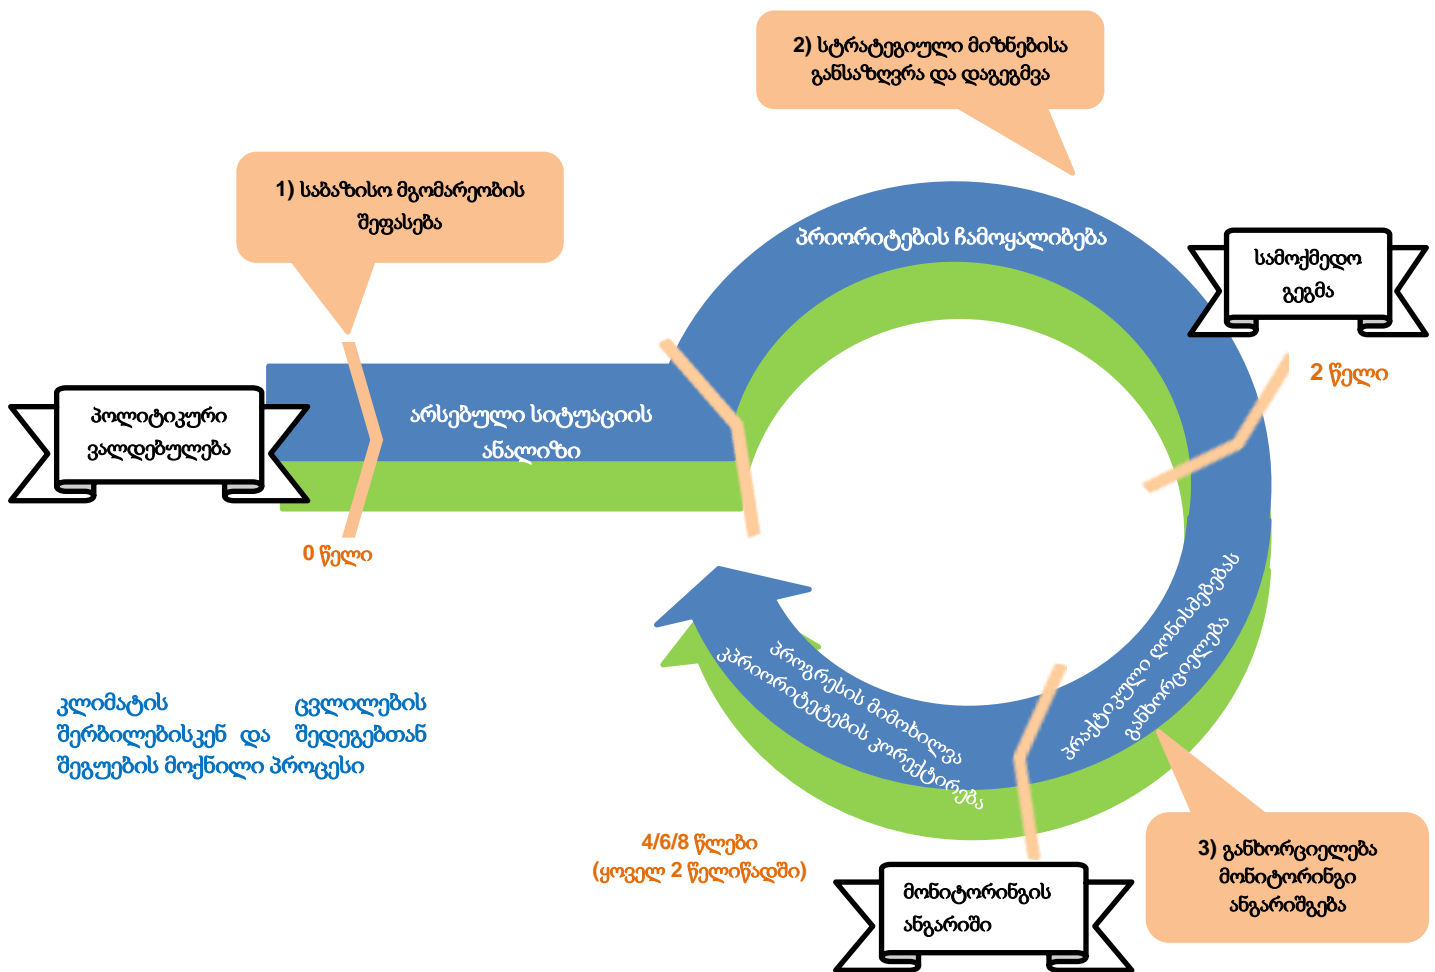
2) სტრატეგიული მიზნებისა განსაზღვრა და დაგეგმვა

1) საბაზისო მდგომარეობის შეფასება

პრიორიტების ჩამოყალიბება

სამოქმედო გეგმა

2 წელი

პოლიტიკური ვალდებულება

არსებული სიტუაციის ანალიზი

0 წელი

პრაქტიკული ღონისძიებების განხორციელება

პროგრესის მიმოხილვა პრიორიტეტების კორექტირება

კლიმატის ცვლილების შერბილებისკენ და შედეგებთან შეგუების მოქნილი პროცესი

4/6/8 წლები (ყოველ 2 წელიწადში)

მონიტორინგის ანგარიში

3) განხორციელება მონიტორინგი ანგარიშგება